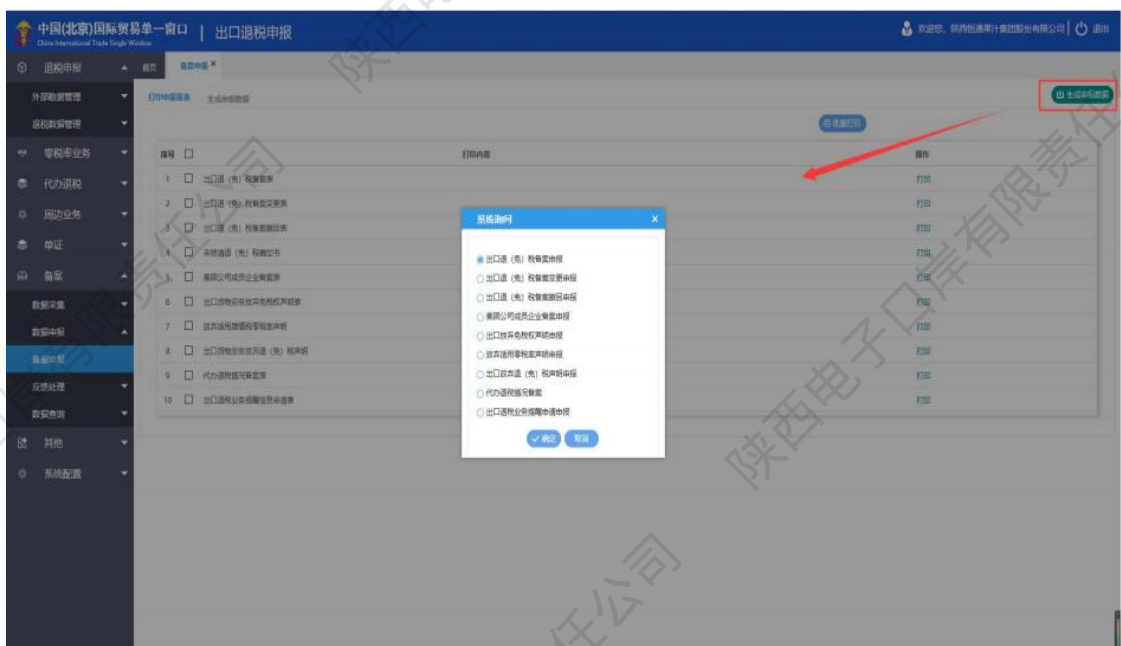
中国(北京)国际贸易单一窗口 | 出口退税申报
China International Trade Single Window

欢迎您，陕西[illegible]有限公司 | 退出

退税申报
外部数据管理
退税数据管理
零税率业务
代办退税
周边业务
单证
备案
数据采集
数据申报
备案申报
反馈处理
数据查询
其他
系统配置

首页 备案申报 ×

打印申报报表 生成申报数据

生成申报数据

批量打印

| 序号 | | 打印内容 | 操作 |
|---|---|---|---|
| 1 | ☐ | 出口退（免）税备案表 | 打印 |
| 2 | ☐ | 出口退（免）税备案变更表 | 打印 |
| 3 | ☐ | 出口退（免）税备案撤回表 | 打印 |
| 4 | ☐ | 未经退税（免）税确定书 | 打印 |
| 5 | ☐ | 集团公司成员企业备案表 | 打印 |
| 6 | ☐ | 出口货物劳务放弃免税权声明表 | 打印 |
| 7 | ☐ | 放弃适用增值税零税率声明 | 打印 |
| 8 | ☐ | 出口货物劳务放弃退（免）税声明 | 打印 |
| 9 | ☐ | 代办退税情况备案表 | 打印 |
| 10 | ☐ | 出口退税业务提醒信息申请表 | 打印 |

系统询问 ×

◉ 出口退（免）税备案申报
○ 出口退（免）税备案变更申报
○ 出口退（免）税备案撤回申报
○ 集团公司成员企业备案申报
○ 出口放弃免税权声明申报
○ 放弃适用零税率声明申报
○ 出口放弃退（免）税声明申报
○ 代办退税情况备案
○ 出口退税业务提醒申请申报

确定 取消

陕西电子口岸有限责任公司